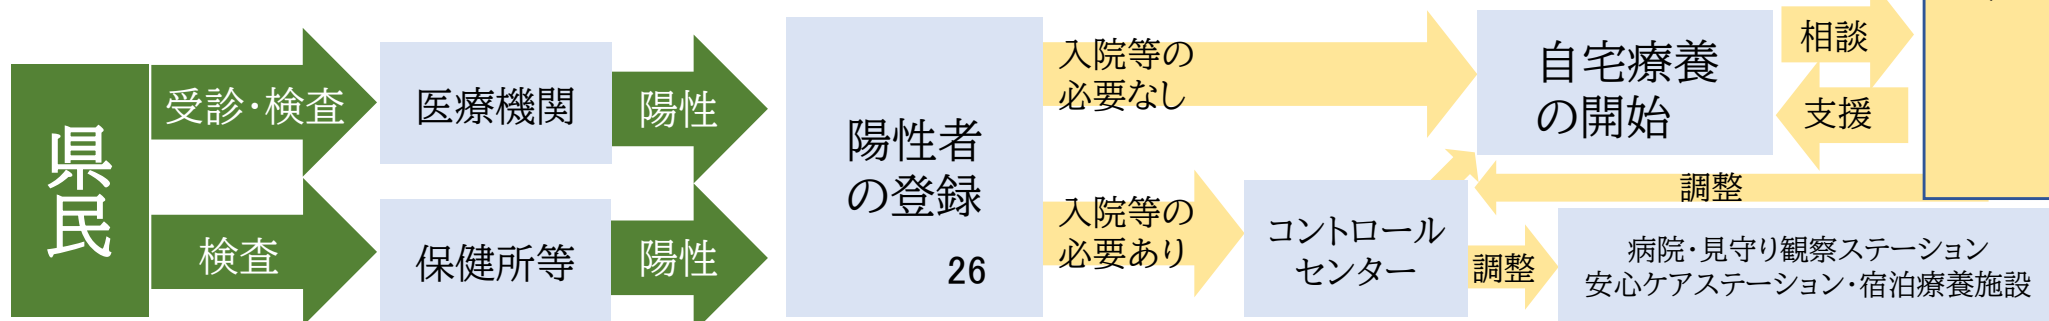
県民

受診・検査

検査

医療機関

保健所等

陽性

陽性

陽性者の登録

26

入院等の必要なし

入院等の必要あり

自宅療養の開始

相談

支援

調整

コントロールセンター

調整

病院・見守り観察ステーション
安心ケアステーション・宿泊療養施設